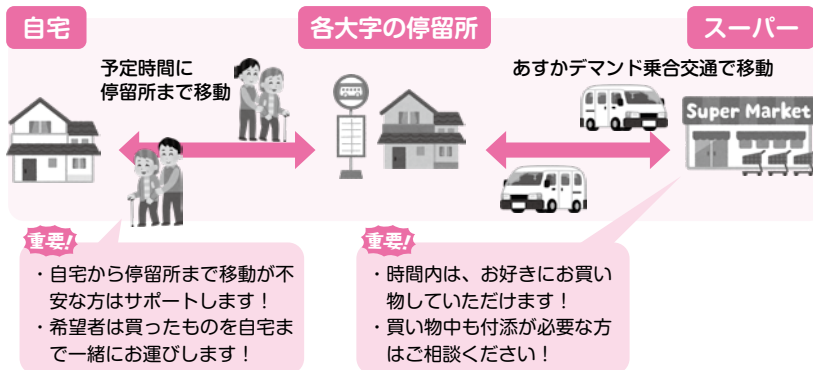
自宅

各大字の停留所

スーパー

予定時間に停留所まで移動

あすかデマンド乗合交通で移動

Super Market

重要!

・自宅から停留所まで移動が不安な方はサポートします！
・希望者は買ったものを自宅まで一緒にお運びします！

重要!

・時間内は、お好きにお買い物していただけます！
・買い物中も付添が必要な方はご相談ください！